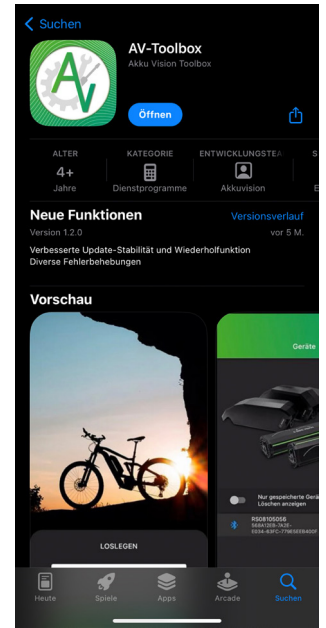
< Suchen

AV-Toolbox
Akku Vision Toolbox

Öffnen

ALTER
4+
Jahre

KATEGORIE
Dienstprogramme

ENTWICKLUNGSTEA
Akkuvision

S
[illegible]

Neue Funktionen
Versionsverlauf
Version 1.2.0
vor 5 M.
Verbesserte Update-Stabilität und Wiederholfunktion
Diverse Fehlerbehebungen

Vorschau

LOSLEGEN

Geräte

Nur gespeicherte Gerä
Löschen anzeigen

RS08105056
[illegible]

Heute
Spiele
Apps
Arcade
Suchen